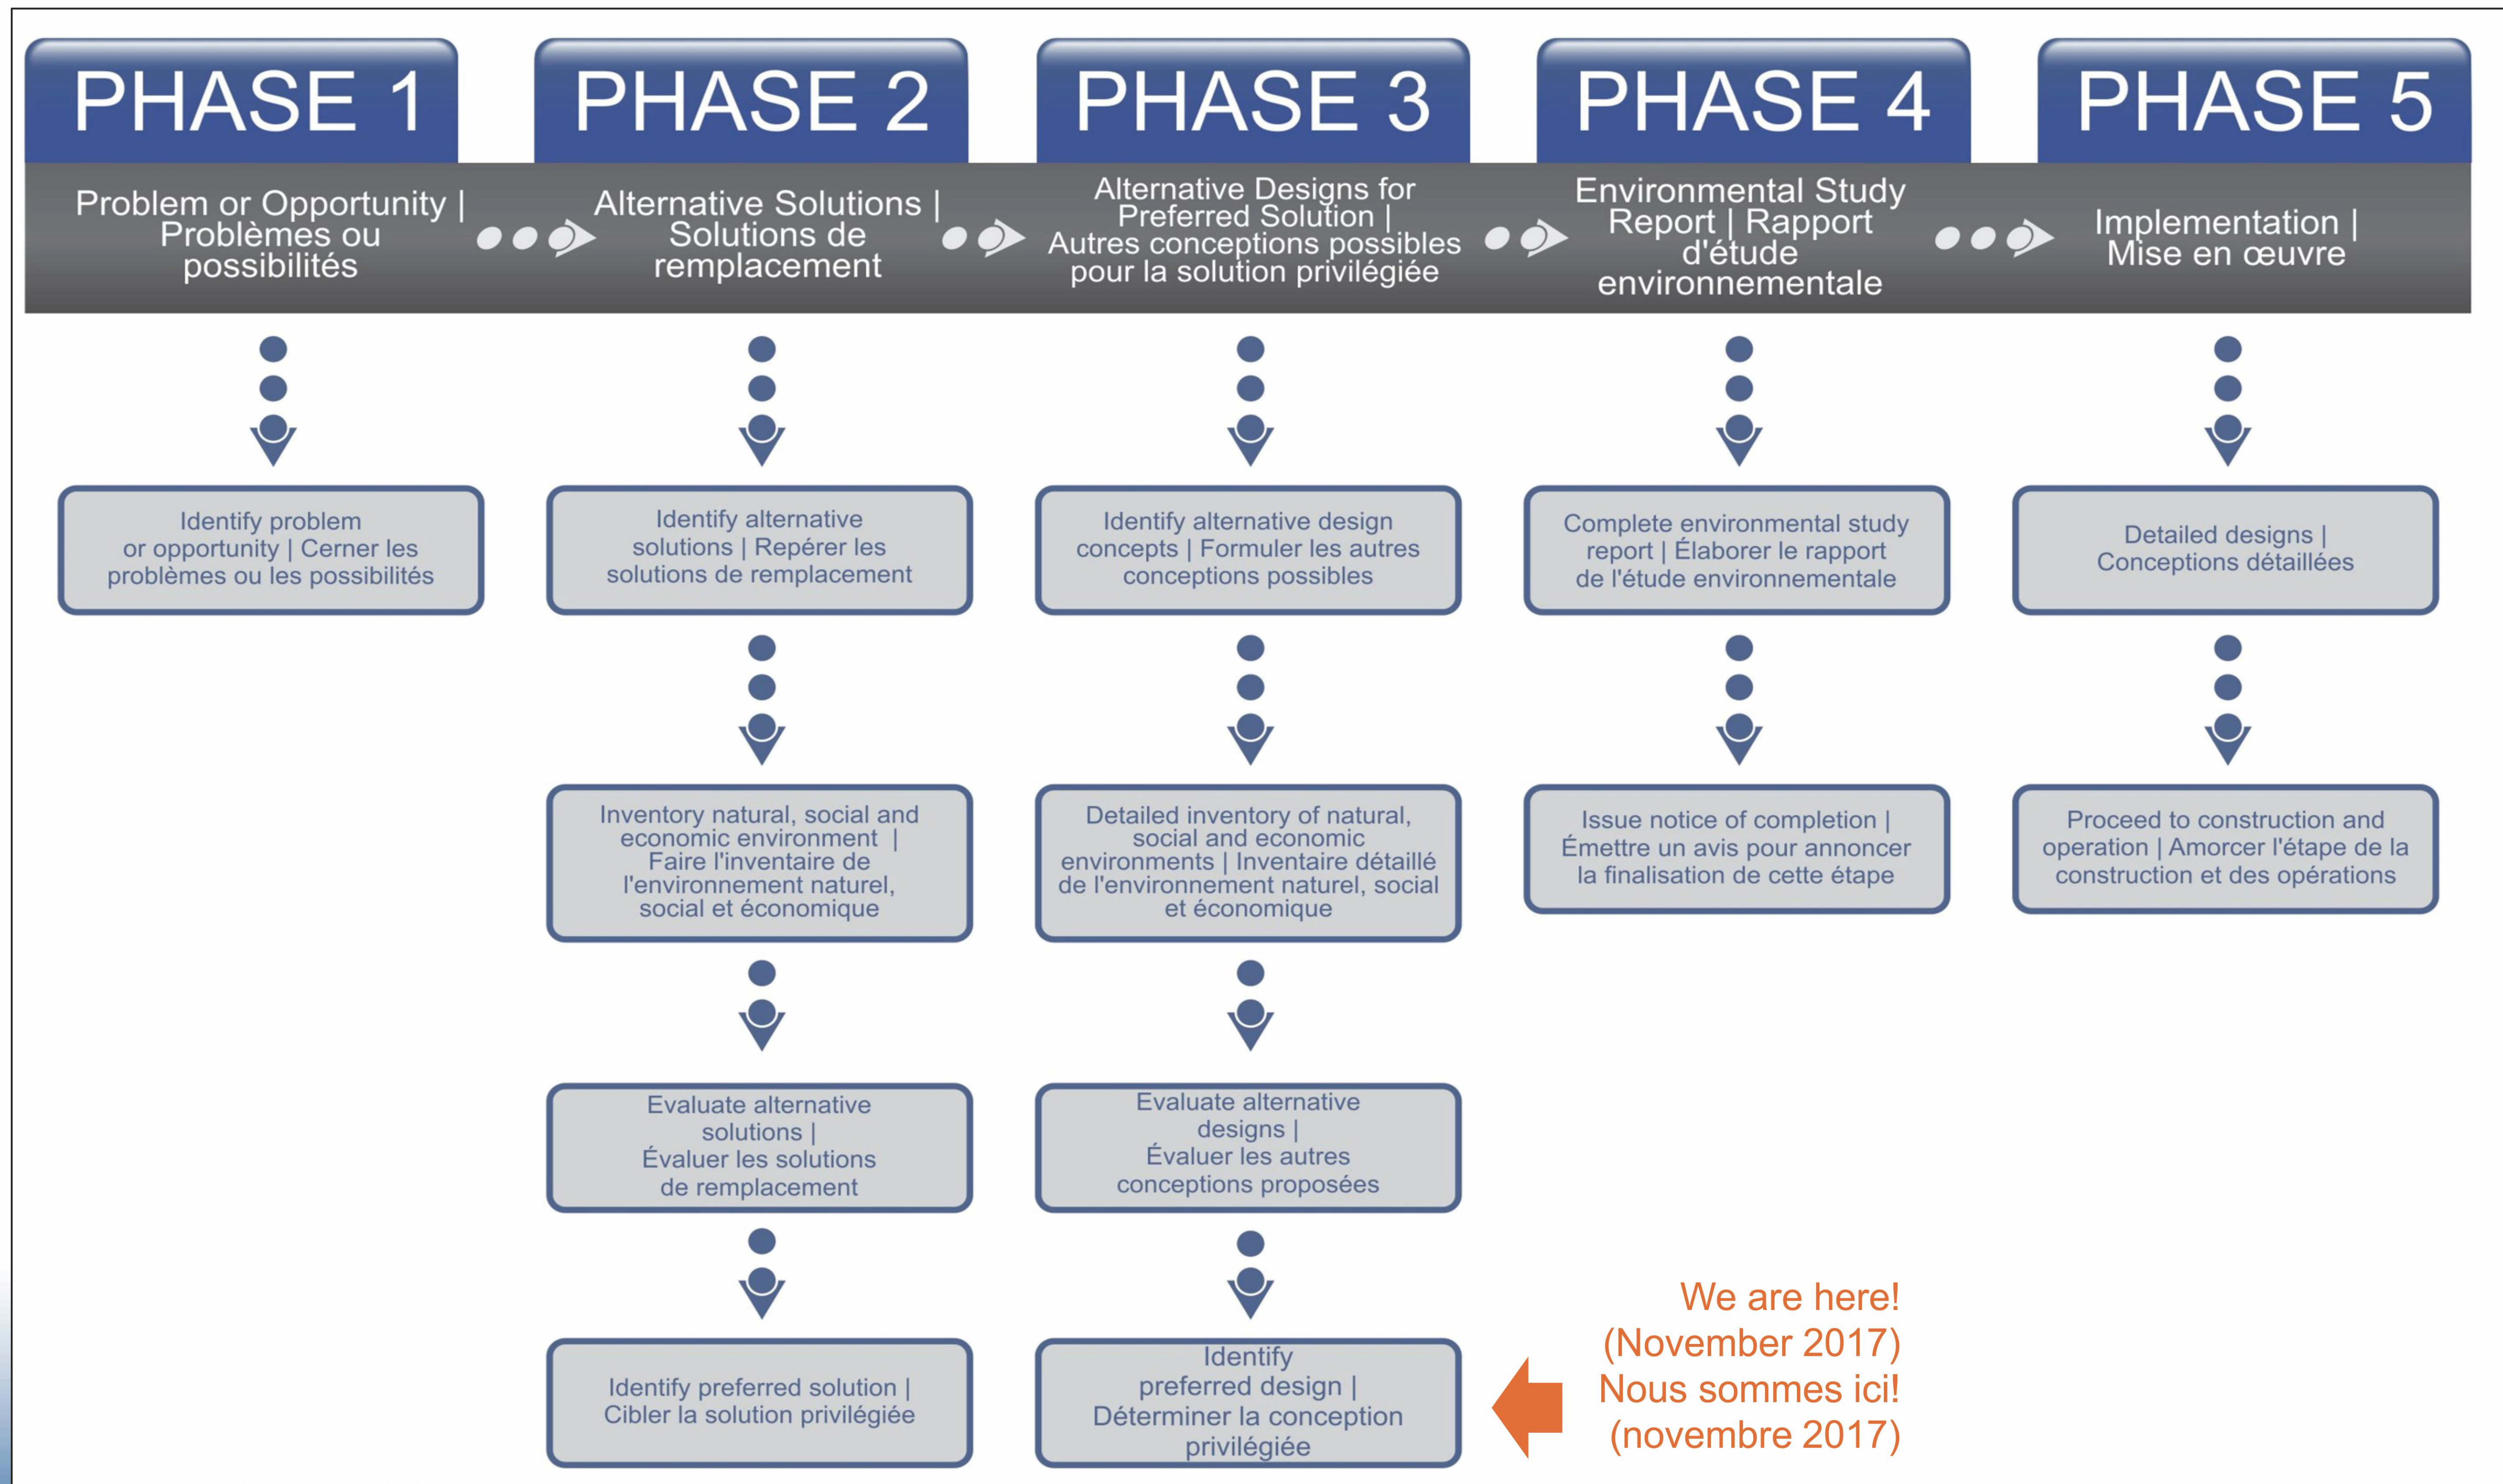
PHASE 1

Problem or Opportunity | Problèmes ou possibilités

PHASE 2

Alternative Solutions | Solutions de remplacement

PHASE 3

Alternative Designs for Preferred Solution | Autres conceptions possibles pour la solution privilégiée

PHASE 4

Environmental Study Report | Rapport d'étude environnementale

PHASE 5

Implementation | Mise en œuvre

Identify problem or opportunity | Cerner les problèmes ou les possibilités

Identify alternative solutions | Repérer les solutions de remplacement

Inventory natural, social and economic environment | Faire l'inventaire de l'environnement naturel, social et économique

Evaluate alternative solutions | Évaluer les solutions de remplacement

Identify preferred solution | Cibler la solution privilégiée

Identify alternative design concepts | Formuler les autres conceptions possibles

Detailed inventory of natural, social and economic environments | Inventaire détaillé de l'environnement naturel, social et économique

Evaluate alternative designs | Évaluer les autres conceptions proposées

Identify preferred design | Déterminer la conception privilégiée

Complete environmental study report | Élaborer le rapport de l'étude environnementale

Issue notice of completion | Émettre un avis pour annoncer la finalisation de cette étape

Detailed designs | Conceptions détaillées

Proceed to construction and operation | Amorcer l'étape de la construction et des opérations

We are here! (November 2017) Nous sommes ici! (novembre 2017)